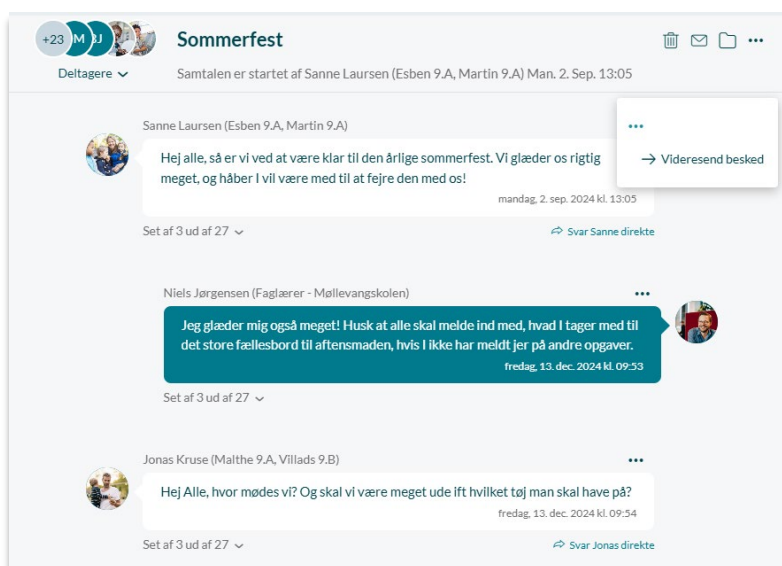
+23 M J

Deltagere

Sommerfest

Samtalen er startet af Sanne Laursen (Esben 9.A, Martin 9.A) Man. 2. Sep. 13:05

Sanne Laursen (Esben 9.A, Martin 9.A)

Hej alle, så er vi ved at være klar til den årlige sommerfest. Vi glæder os rigtig meget, og håber I vil være med til at fejre den med os!

mandag, 2. sep. 2024 kl. 13:05

Set af 3 ud af 27

Svar Sanne direkte

Videresend besked

Niels Jørgensen (Faglærer - Møllevangskolen)

Jeg glæder mig også meget! Husk at alle skal melde ind med, hvad I tager med til det store fællesbord til aftensmaden, hvis I ikke har meldt jer på andre opgaver.

fredag, 13. dec. 2024 kl. 09:53

Set af 3 ud af 27

Jonas Kruse (Malthe 9.A, Villads 9.B)

Hej Alle, hvor mødes vi? Og skal vi være meget ude ift hvilket tøj man skal have på?

fredag, 13. dec. 2024 kl. 09:54

Set af 3 ud af 27

Svar Jonas direkte